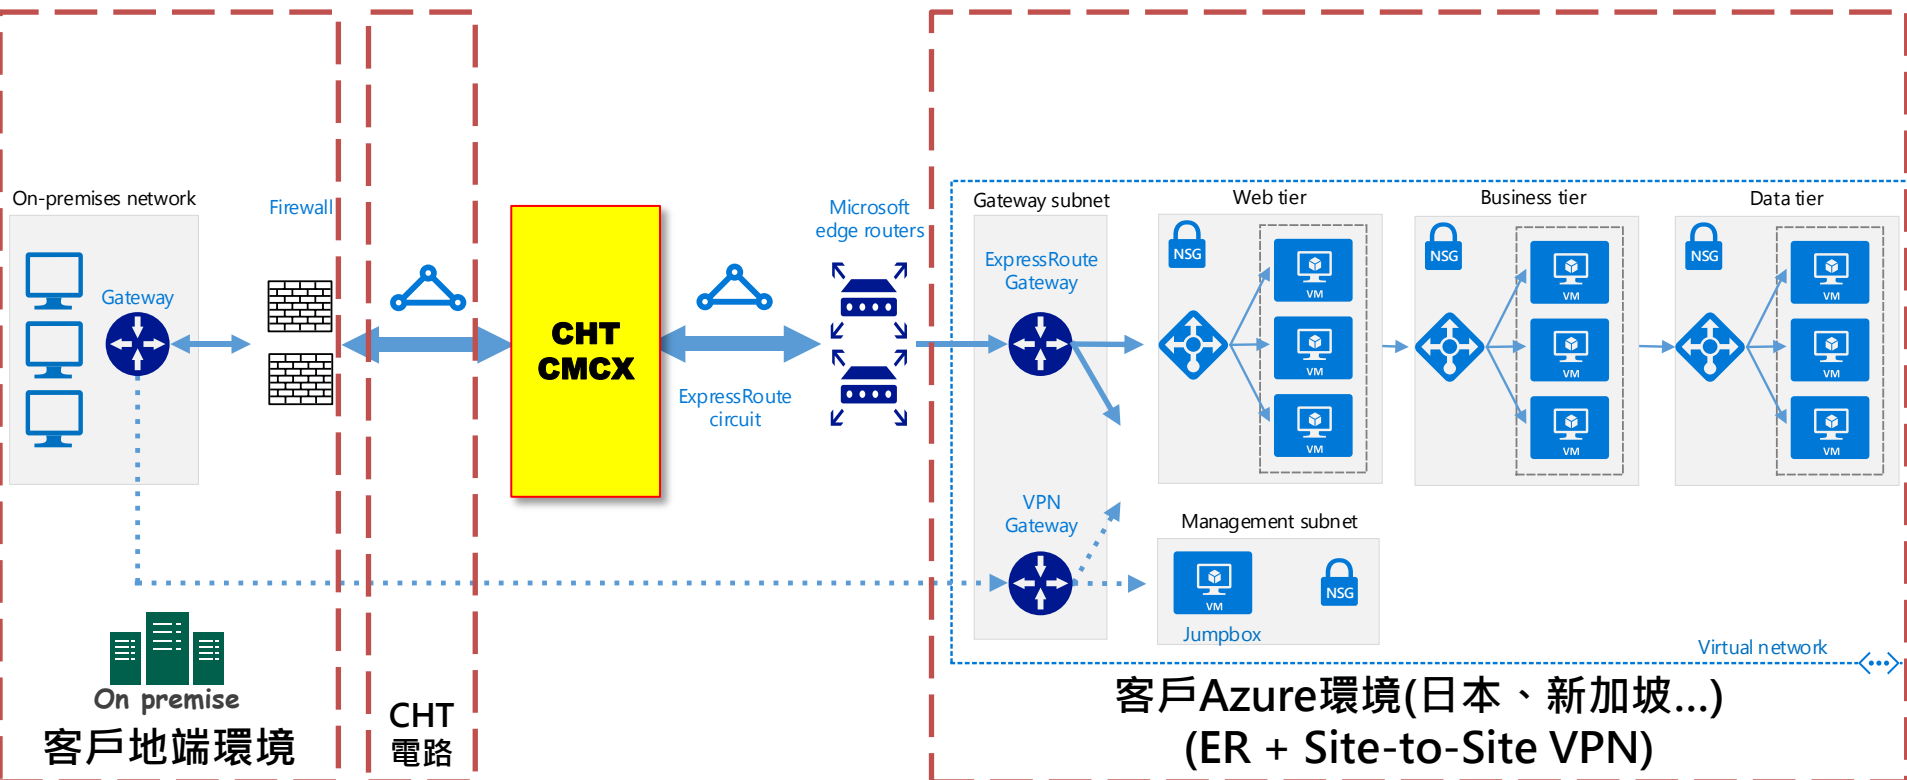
On-premises network

Gateway

Firewall

CHT
CMCX

ExpressRoute circuit

Microsoft edge routers

Gateway subnet

ExpressRoute Gateway

VPN Gateway

Web tier

NSG

VM

VM

VM

Business tier

NSG

VM

VM

VM

Data tier

NSG

VM

VM

VM

Management subnet

VM

Jumpbox

NSG

Virtual network

On premise

客戶地端環境

CHT
電路

客戶Azure環境(日本、新加坡...)
(ER + Site-to-Site VPN)